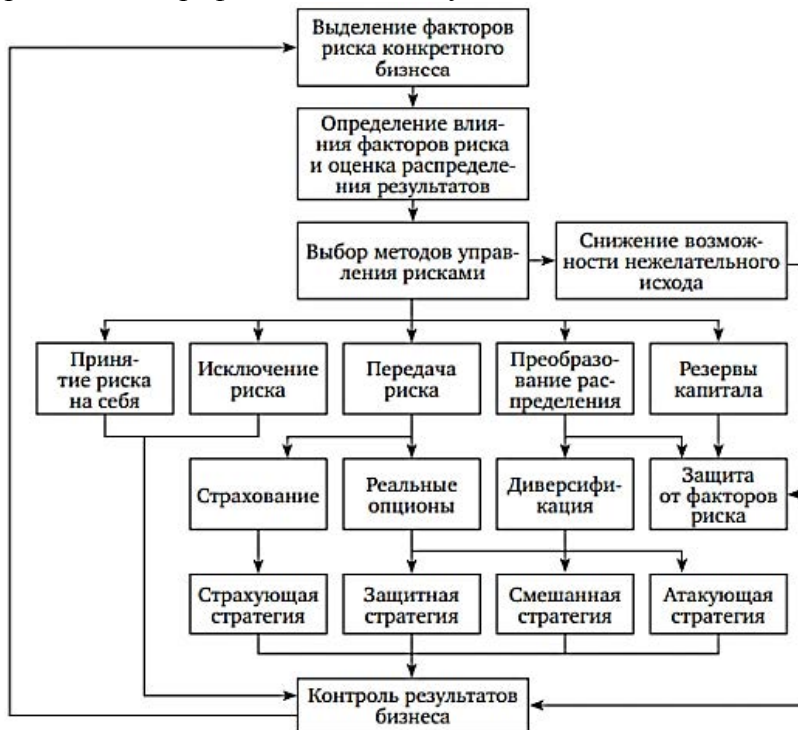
Выделение факторов риска конкретного бизнеса

Определение влияния факторов риска и оценка распределения результатов

Выбор методов управления рисками

Снижение возможности нежелательного исхода

Принятие риска на себя

Исключение риска

Передача риска

Преобразование распределения

Резервы капитала

Страхование

Реальные опционы

Диверсификация

Защита от факторов риска

Страхующая стратегия

Защитная стратегия

Смешанная стратегия

Атакующая стратегия

Контроль результатов бизнеса